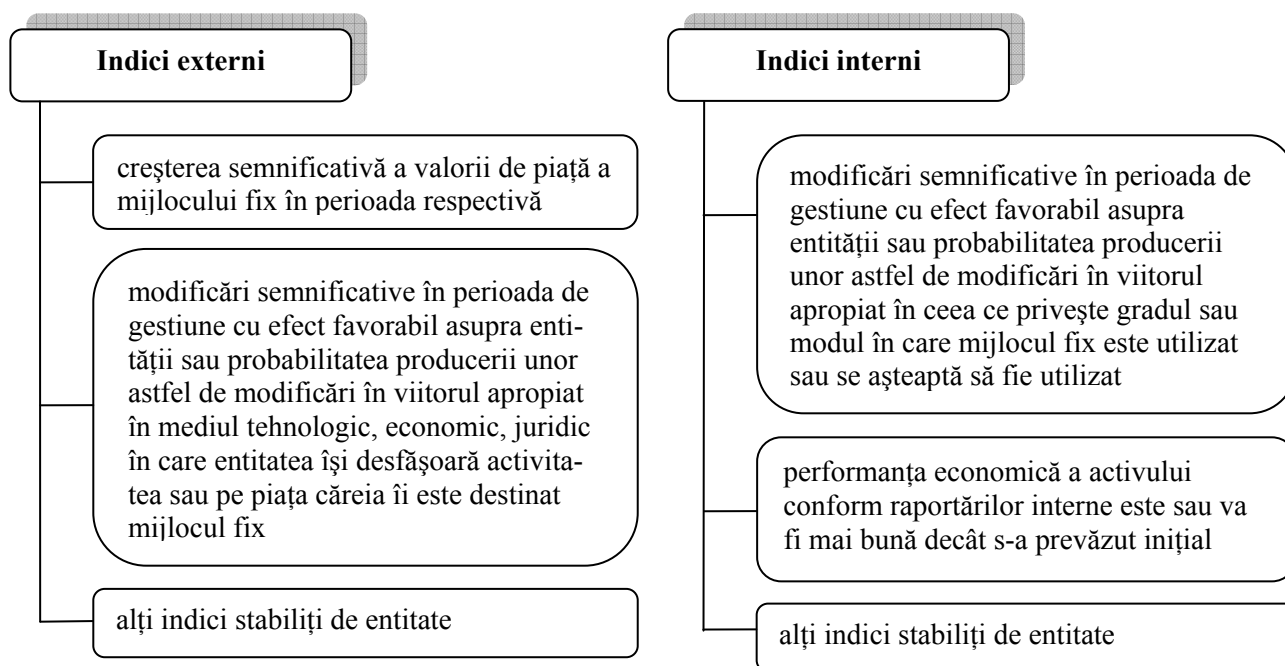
Indici externi

creşterea semnificativă a valorii de piață a mijlocului fix în perioada respectivă

modificări semnificative în perioada de gestiune cu efect favorabil asupra entității sau probabilitatea producerii unor astfel de modificări în viitorul apropiat în mediul tehnologic, economic, juridic în care entitatea îşi desfăşoară activitatea sau pe piața căreia îi este destinat mijlocul fix

alți indici stabiliți de entitate

Indici interni

modificări semnificative în perioada de gestiune cu efect favorabil asupra entității sau probabilitatea producerii unor astfel de modificări în viitorul apropiat în ceea ce priveşte gradul sau modul în care mijlocul fix este utilizat sau se aşteaptă să fie utilizat

performanța economică a activului conform raportărilor interne este sau va fi mai bună decât s-a prevăzut inițial

alți indici stabiliți de entitate